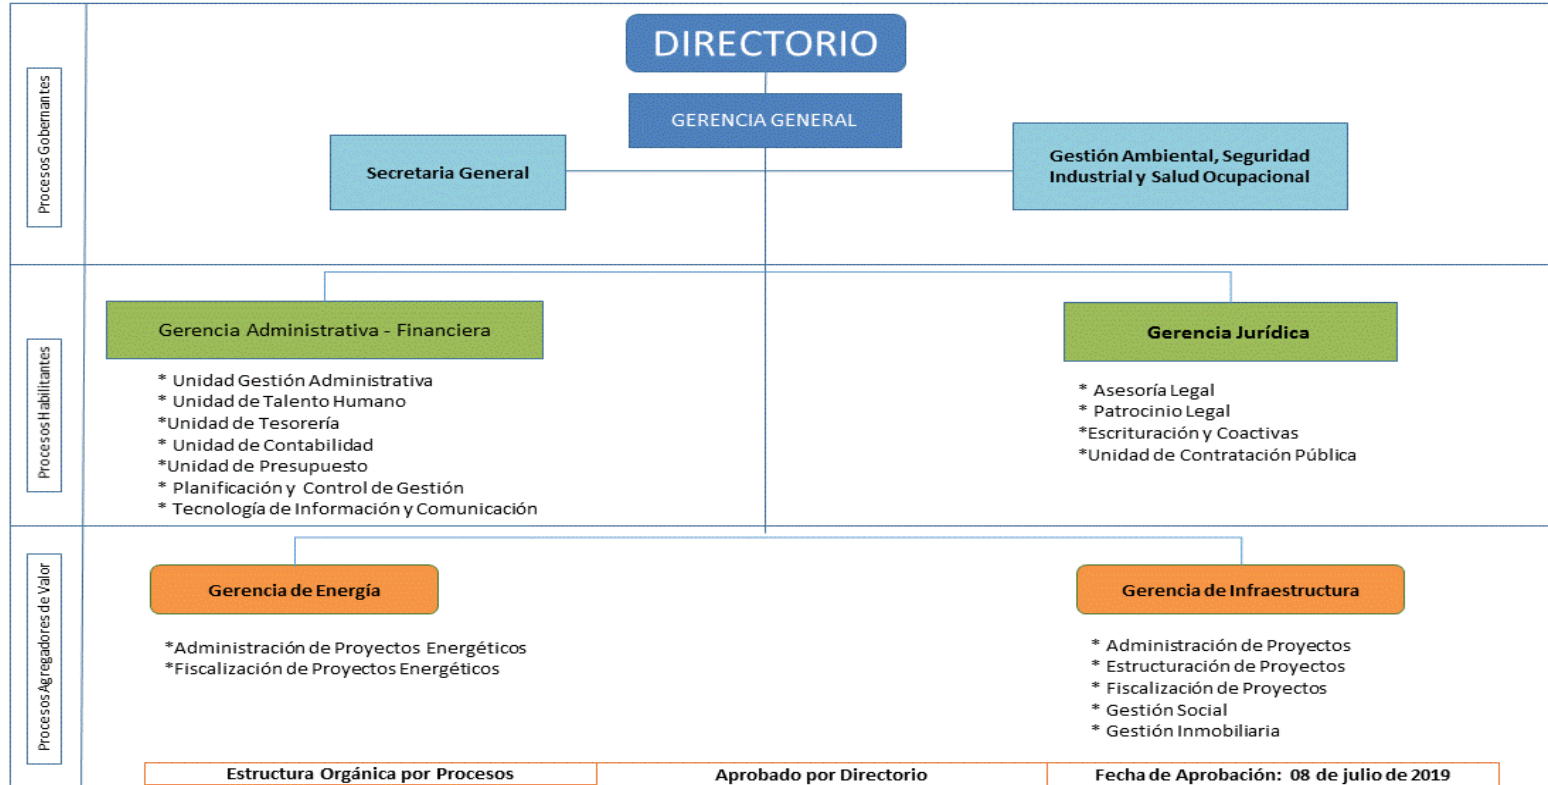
Procesos Gobernantes

DIRECTORIO

GERENCIA GENERAL

Secretaria General

Gestión Ambiental, Seguridad Industrial y Salud Ocupacional

Procesos Habilitantes

Gerencia Administrativa - Financiera

* Unidad Gestión Administrativa
* Unidad de Talento Humano
*Unidad de Tesorería
* Unidad de Contabilidad
*Unidad de Presupuesto
* Planificación y Control de Gestión
* Tecnología de Información y Comunicación

Gerencia Jurídica

* Asesoría Legal
* Patrocinio Legal
*Escrituración y Coactivas
*Unidad de Contratación Pública

Procesos Agregadores de Valor

Gerencia de Energía

*Administración de Proyectos Energéticos
*Fiscalización de Proyectos Energéticos

Gerencia de Infraestructura

* Administración de Proyectos
* Estructuración de Proyectos
* Fiscalización de Proyectos
* Gestión Social
* Gestión Inmobiliaria

| Estructura Orgánica por Procesos | Aprobado por Directorio | Fecha de Aprobación: 08 de julio de 2019 |
|---|---|---|